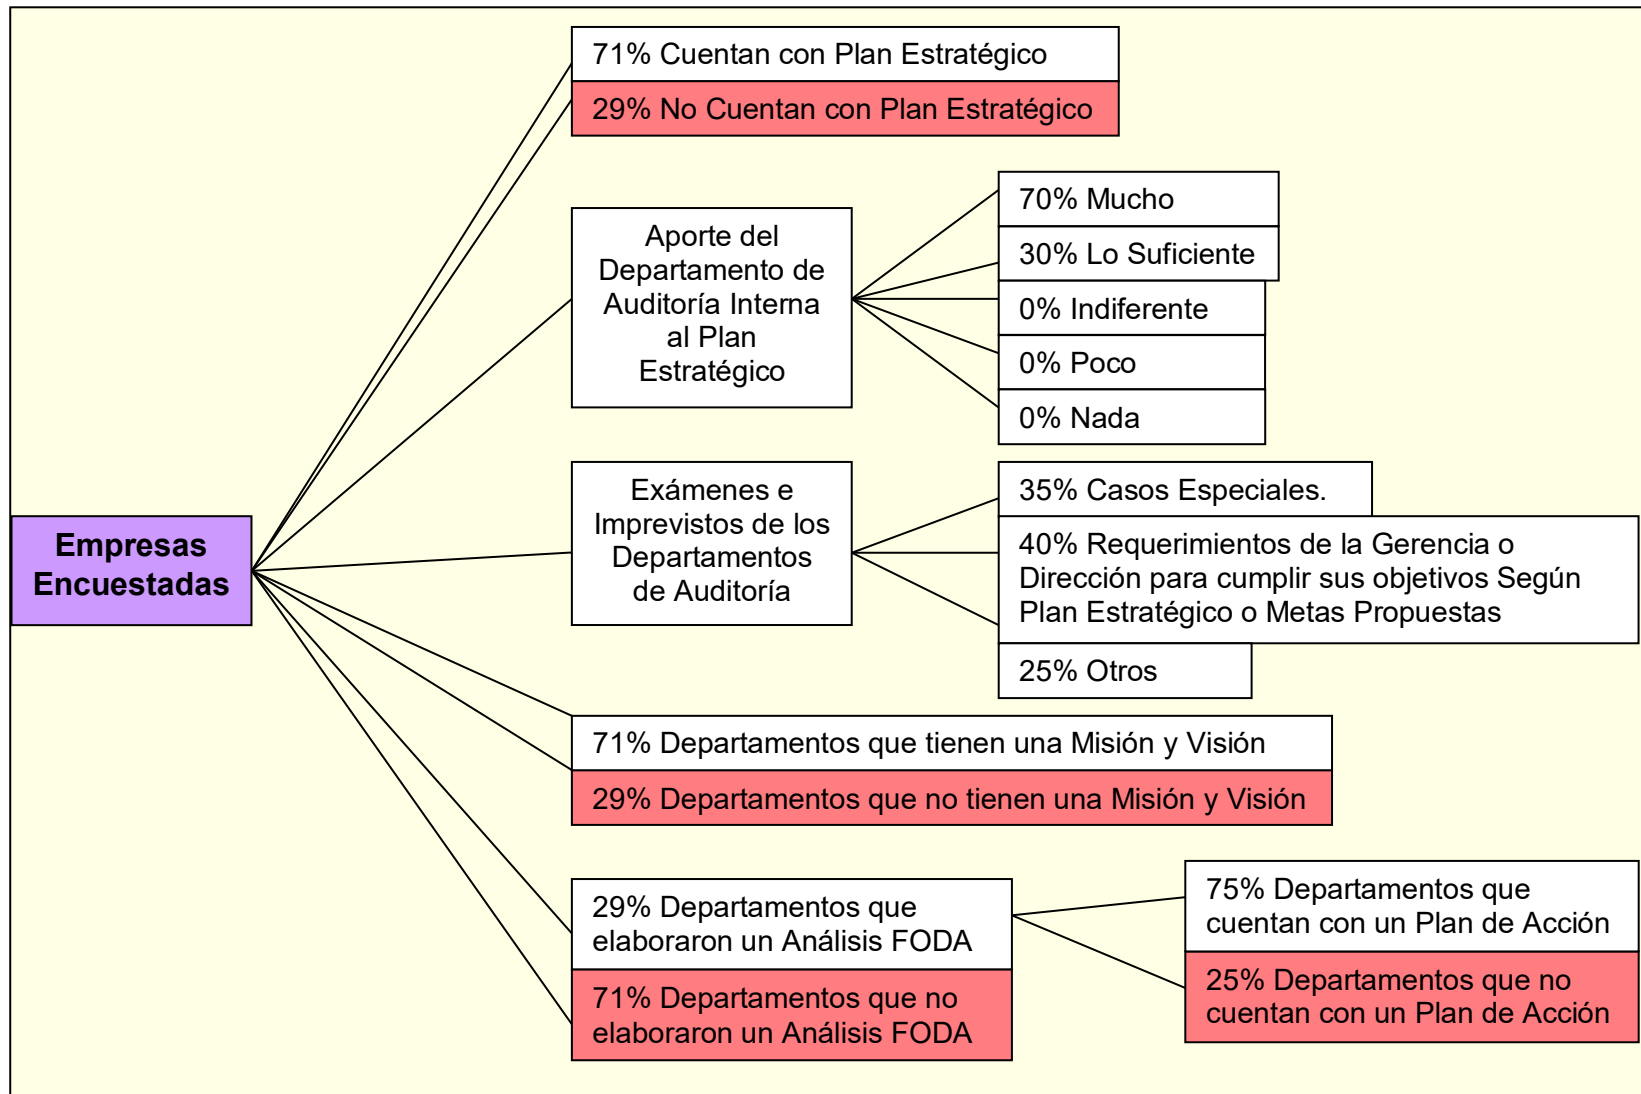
Empresas Encuestadas

71% Cuentan con Plan Estratégico

29% No Cuentan con Plan Estratégico

Aporte del Departamento de Auditoría Interna al Plan Estratégico

70% Mucho

30% Lo Suficiente

0% Indiferente

0% Poco

0% Nada

Exámenes e Imprevistos de los Departamentos de Auditoría

35% Casos Especiales.

40% Requerimientos de la Gerencia o Dirección para cumplir sus objetivos Según Plan Estratégico o Metas Propuestas

25% Otros

71% Departamentos que tienen una Misión y Visión

29% Departamentos que no tienen una Misión y Visión

29% Departamentos que elaboraron un Análisis FODA

71% Departamentos que no elaboraron un Análisis FODA

75% Departamentos que cuentan con un Plan de Acción

25% Departamentos que no cuentan con un Plan de Acción